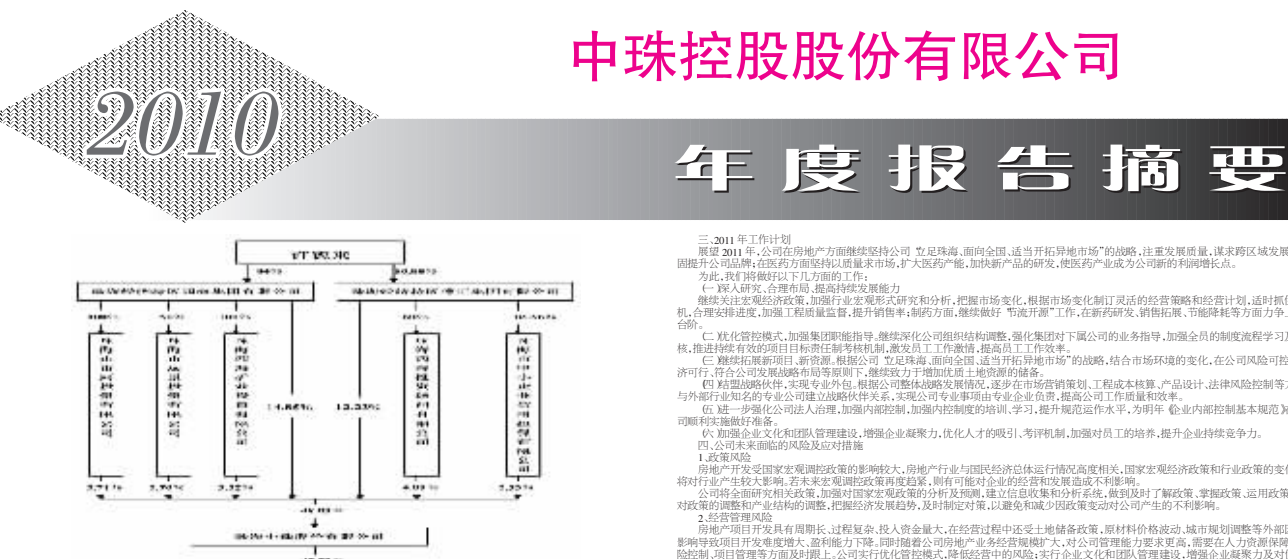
中珠控股股份有限公司

2010

年度报告摘要

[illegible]

三、2011 年工作计划

展望 2011 年，公司在房地产方面继续坚持公司"立足珠海、面向全国，适当开拓异地市场"的战略，注重发展质量，谋求跨区域发展，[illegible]固提升公司品牌；在医药方面坚持以质量求市场，扩大医药产能，加快新产品的研发，使医药产业成为公司新的利润增长点。

为此，我们将做好以下几方面的工作：

（一）深入研究、合理布局，提高持续发展能力

继续关注宏观经济政策，加强行业宏观形式研究和分析，把握市场变化，根据市场变化制订灵活的经营策略和经营计划，适时抓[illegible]机，合理安排进度，加强工程质量监督，提升销售率；制药方面，继续做好"节流开源"工作，在新药研发、销售拓展、节能降耗等方面力争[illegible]台阶。

（二）优化管控模式，加强集团职能指导，继续深化公司组织结构调整，强化集团对下属公司的业务指导，加强全员的制度流程学习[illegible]核，推进持续有效的项目目标责任制考核机制，激发员工工作激情，提高员工工作效率。

（三）继续拓展新项目、新资源。根据公司"立足珠海、面向全国，适当开拓异地市场"的战略，结合市场环境的变化，在公司风险可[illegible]济可行，符合公司发展战略布局等原则下，继续致力于增加优质土地资源的储备。

（四）结盟战略伙伴，实现专业外包。根据公司整体战略发展情况，逐步在市场营销策划、工程成本核算、产品设计、法律风险控制等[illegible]与外部行业知名的专业公司建立战略伙伴关系，实现公司专业事项由专业企业负责，提高公司工作质量和效率。

（五）进一步强化公司法人治理，加强内部控制，加强内控制度的培训、学习，提升规范运作水平，为明年《企业内部控制基本规范》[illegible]顺利实施做好准备。

（六）加强企业文化和团队管理建设，增强企业凝聚力，优化人才的吸引、考评机制，加强对员工的培养，提升企业持续竞争力。

四、公司未来面临的风险及应对措施

1. 政策风险

房地产开发受国家宏观调控政策的影响较大，房地产行业与国民经济总体运行情况高度相关，国家宏观经济政策和行业政策的变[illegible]将对行业产生较大影响。若未来宏观调控政策再度趋紧，则有可能对企业的经营和发展造成不利影响。

公司将全面研究相关政策，加强对国家宏观政策的分析及预测，建立信息收集和分析系统，做到及时了解政策、掌握政策、运用政策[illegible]对政策的调整和产业结构的调整，把握经济发展趋势，及时制定对策，以避免和减少因政策变动对公司产生的不利影响。

2. 经营管理风险

房地产项目开发具有周期长、过程复杂、投入资金量大，在经营过程中还受土地储备政策、原材料价格波动、城市规划调整等外部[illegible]影响导致项目开发难度增大、盈利能力下降。同时随着公司房地产业务经营规模扩大，对公司管理能力要求更高，需要在人力资源保障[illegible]险控制、项目管理等方面及时跟上。公司实行优化管控模式，降低经营中的风险；实行企业文化和团队管理建设，增强企业凝聚力及对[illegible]